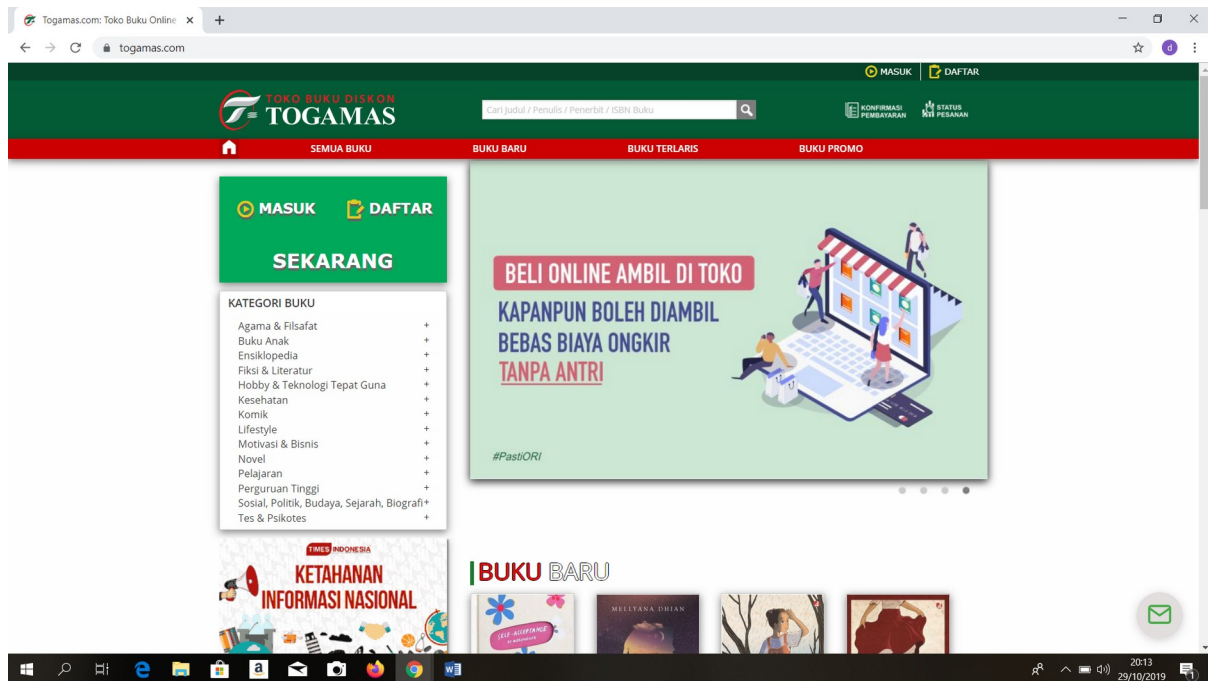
Togamas.com: Toko Buku Online ×
togamas.com

MASUK DAFTAR

TOKO BUKU DISKON
TOGAMAS

Cari Judul / Penulis / Penerbit / ISBN Buku

KONFIRMASI PEMBAYARAN
STATUS PESANAN

SEMUA BUKU
BUKU BARU
BUKU TERLARIS
BUKU PROMO

MASUK DAFTAR
SEKARANG

KATEGORI BUKU
Agama & Filsafat +
Buku Anak +
Ensiklopedia +
Fiksi & Literatur +
Hobby & Teknologi Tepat Guna +
Kesehatan +
Komik +
Lifestyle +
Motivasi & Bisnis +
Novel +
Pelajaran +
Perguruan Tinggi +
Sosial, Politik, Budaya, Sejarah, Biografi +
Tes & Psikotes +

BELI ONLINE AMBIL DI TOKO
KAPANPUN BOLEH DIAMBIL
BEBAS BIAYA ONGKIR
TANPA ANTRI

#PastiORI

TIMES INDONESIA
KETAHANAN
INFORMASI NASIONAL

BUKU BARU

SELF-ACCEPTANCE
MELLYANA DHIAN

20:13
29/10/2019